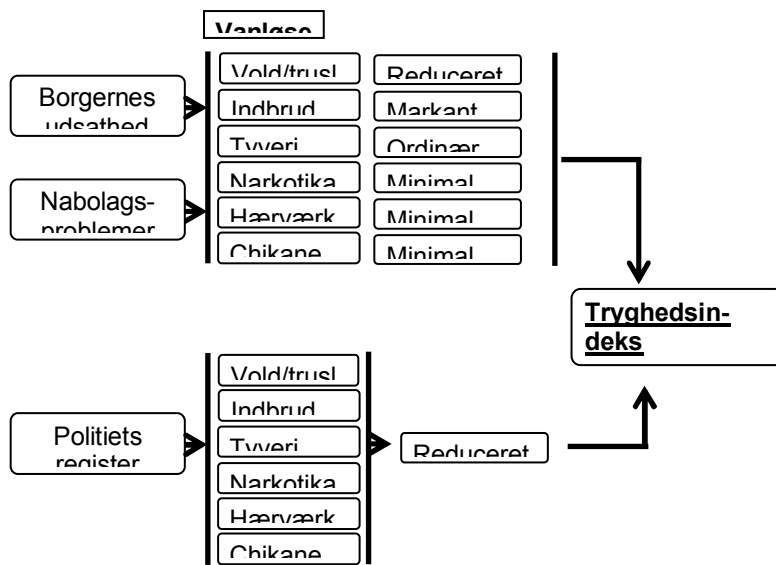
Vanlgse

Borgernes udsathed

Nabolags-problemer

Vold/trusl
Indbrud
Tyveri
Narkotika
Hærværk
Chikane

Reduceret
Markant
Ordinær
Minimal
Minimal
Minimal

Tryghedsin-deks

Politiets register

Vold/trusl
Indbrud
Tyveri
Narkotika
Hærværk
Chikane

Reduceret